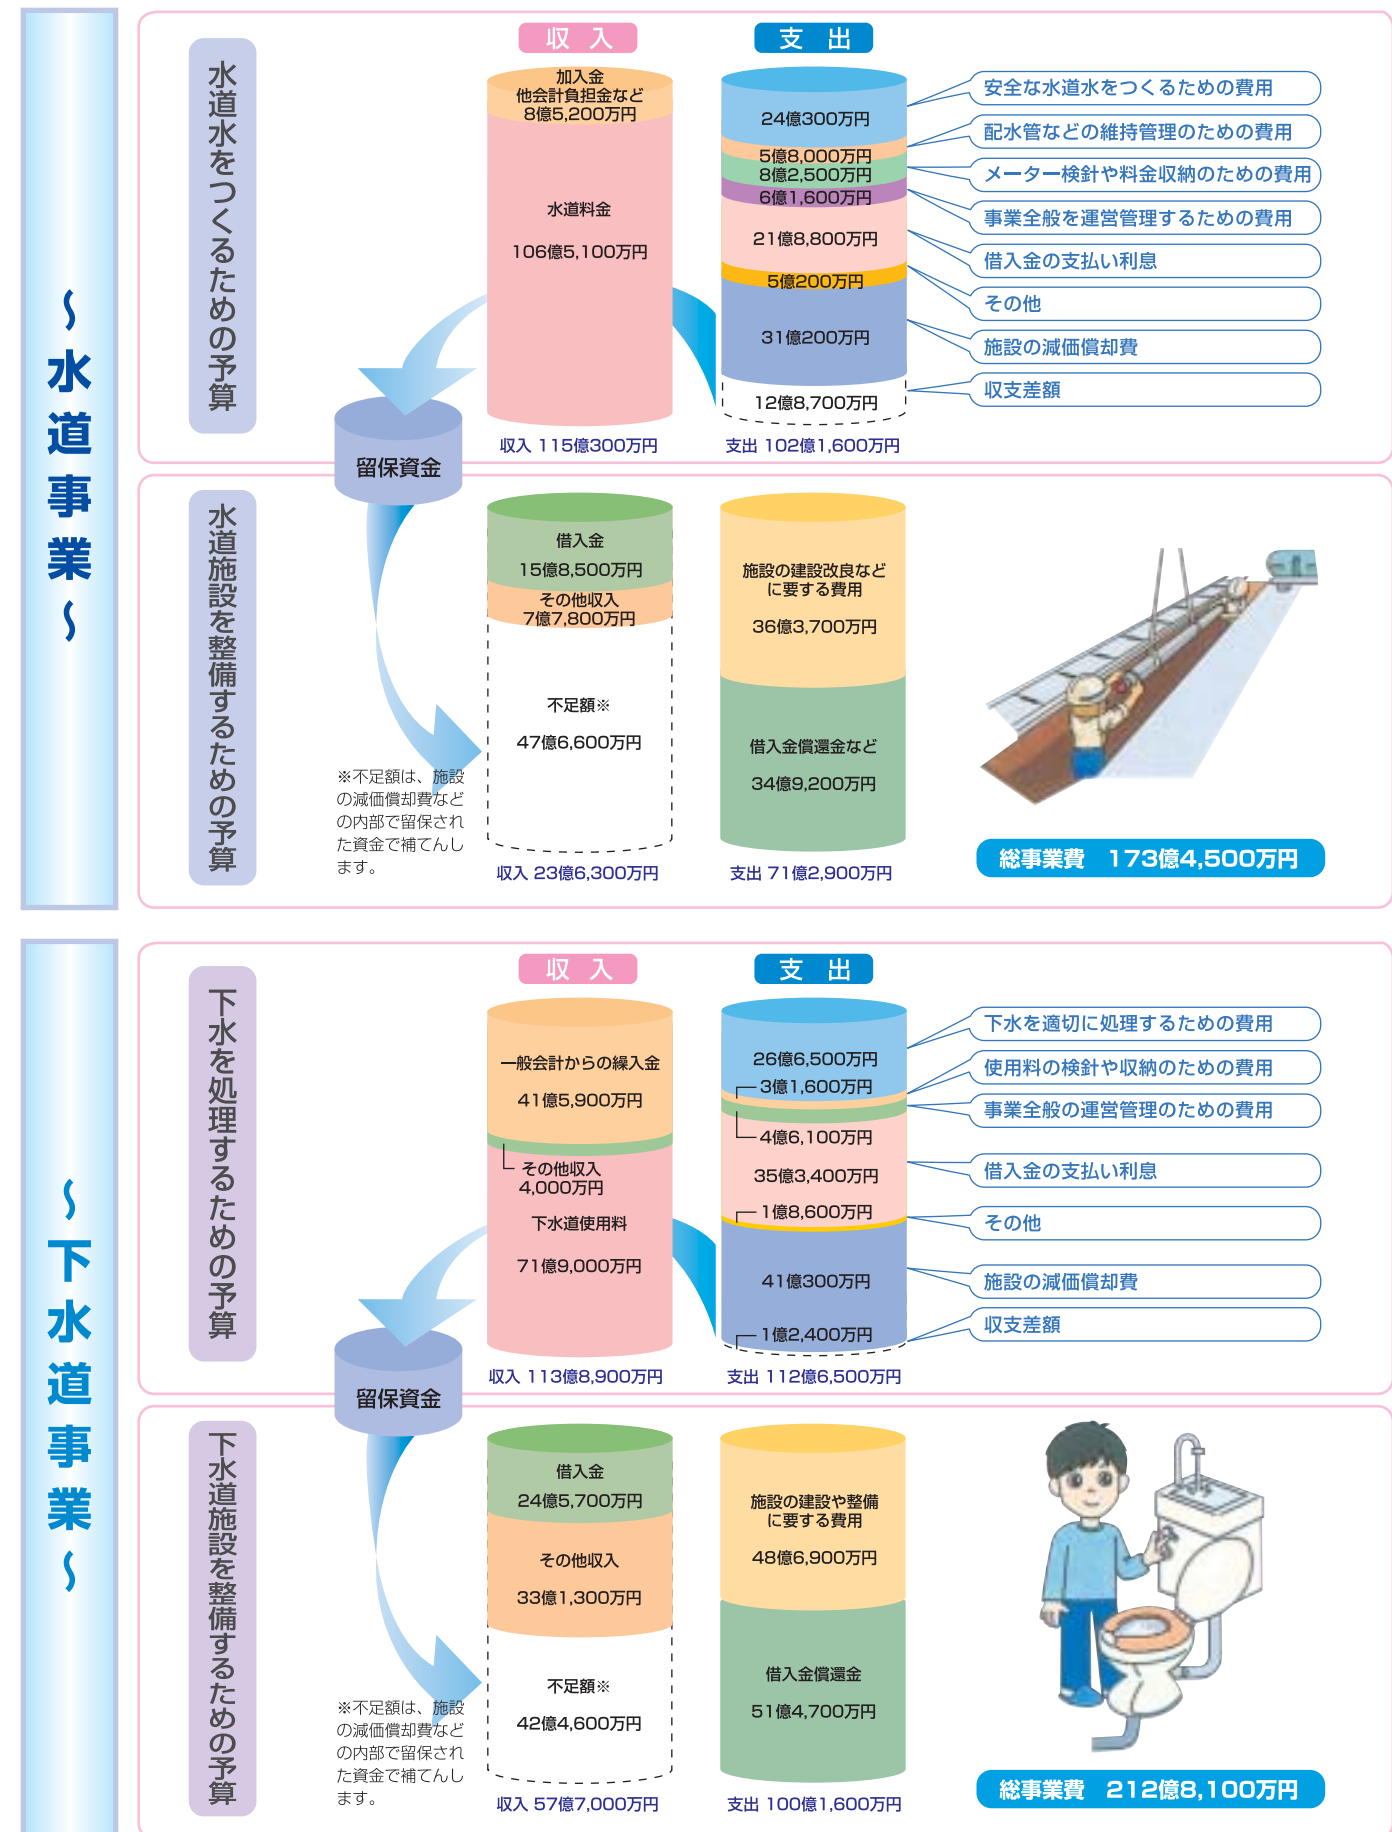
～水道事業～

水道水をつくるための予算

収入

加入金
他会計負担金など
8億5,200万円

水道料金

106億5,100万円

収入 115億300万円

支出

24億300万円
5億8,000万円
8億2,500万円
6億1,600万円
21億8,800万円
5億200万円
31億200万円
12億8,700万円

支出 102億1,600万円

安全な水道水をつくるための費用
配水管などの維持管理のための費用
メーター検針や料金収納のための費用
事業全般を運営管理するための費用
借入金の支払い利息
その他
施設の減価償却費
収支差額

留保資金

水道施設を整備するための予算

借入金
15億8,500万円
その他収入
7億7,800万円

不足額※

47億6,600万円

収入 23億6,300万円

※不足額は、施設の減価償却費などの内部で留保された資金で補てんします。

施設の建設改良などに要する費用

36億3,700万円

借入金償還金など

34億9,200万円

支出 71億2,900万円

総事業費 173億4,500万円

～下水道事業～

下水を処理するための予算

収入

一般会計からの繰入金

41億5,900万円

その他収入
4,000万円

下水道使用料

71億9,000万円

収入 113億8,900万円

支出

26億6,500万円
3億1,600万円
4億6,100万円
35億3,400万円
1億8,600万円
41億300万円
1億2,400万円

支出 112億6,500万円

下水を適切に処理するための費用
使用料の検針や収納のための費用
事業全般の運営管理のための費用
借入金の支払い利息
その他
施設の減価償却費
収支差額

留保資金

下水道施設を整備するための予算

借入金
24億5,700万円

その他収入

33億1,300万円

不足額※

42億4,600万円

収入 57億7,000万円

※不足額は、施設の減価償却費などの内部で留保された資金で補てんします。

施設の建設や整備に要する費用

48億6,900万円

借入金償還金

51億4,700万円

支出 100億1,600万円

総事業費 212億8,100万円